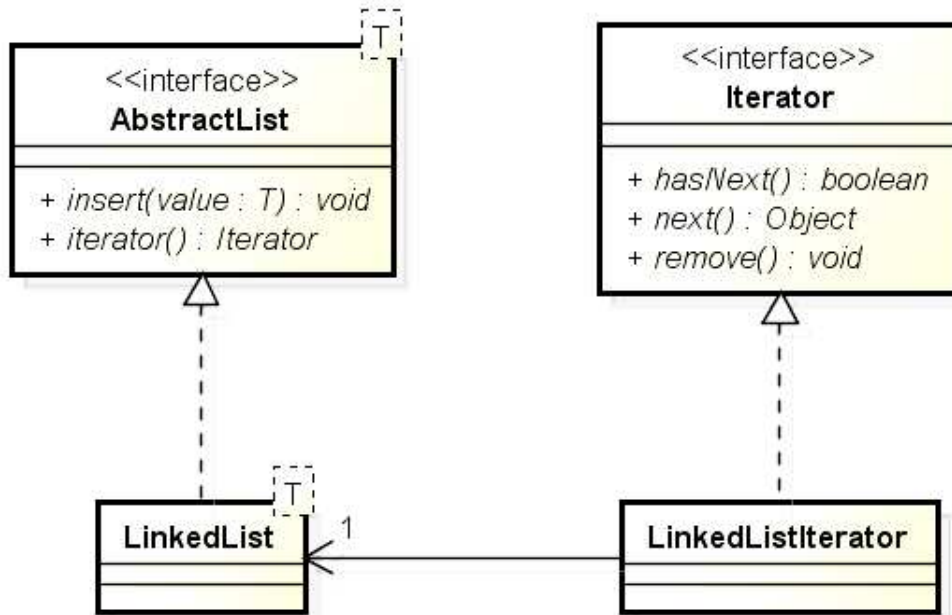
T
<<interface>>
AbstractList

+ insert(value : T) : void
+ iterator() : Iterator

<<interface>>
Iterator

+ hasNext() : boolean
+ next() : Object
+ remove() : void

T
LinkedList

1

LinkedListIterator